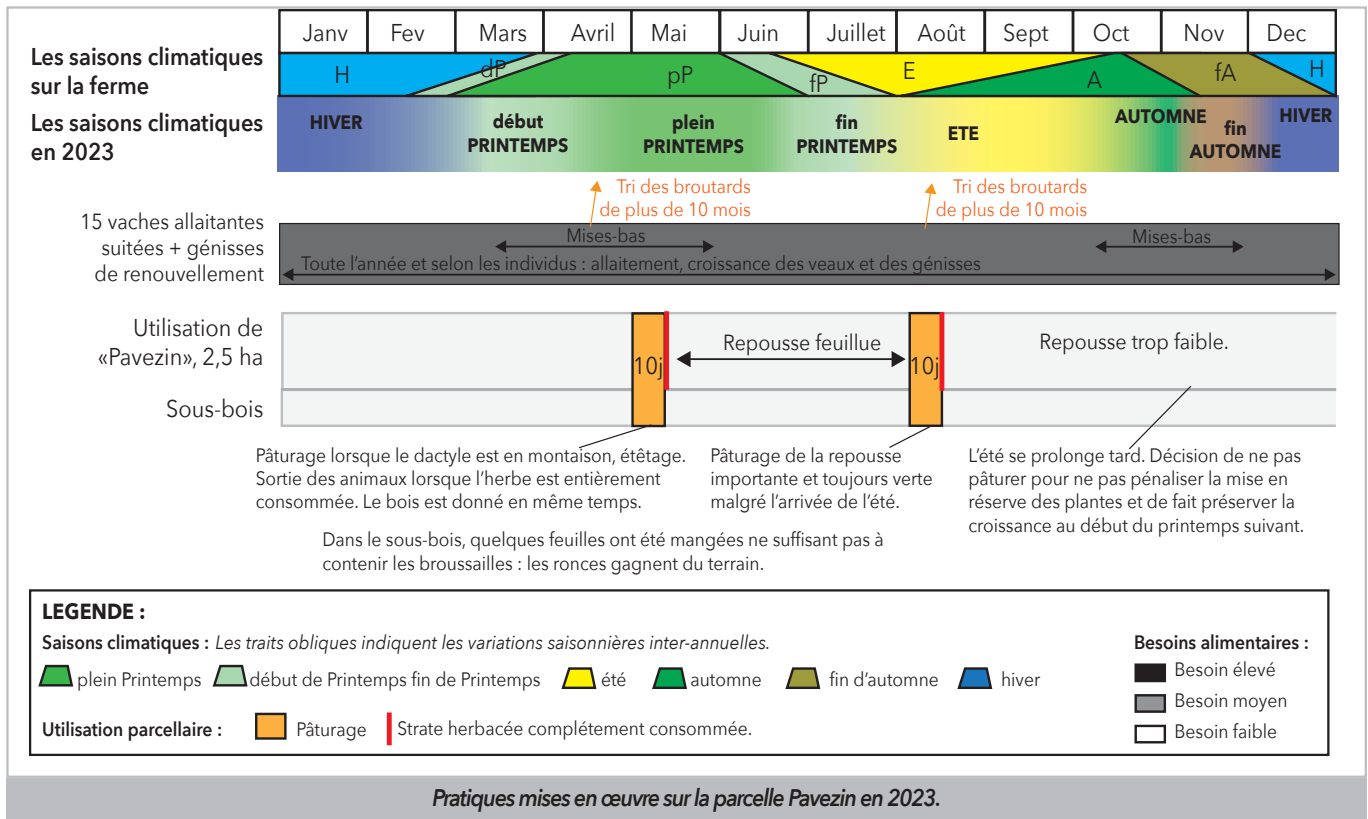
Janv | Fev | Mars | Avril | Mai | Juin | Juillet | Août | Sept | Oct | Nov | Dec

Les saisons climatiques sur la ferme

H dP pP fP E A fA H

Les saisons climatiques en 2023

HIVER début PRINTEMPS plein PRINTEMPS fin PRINTEMPS ETE AUTOMNE fin AUTOMNE HIVER

Tri des broutards de plus de 10 mois

Tri des broutards de plus de 10 mois

15 vaches allaitantes suitées + génisses de renouvellement

Mises-bas

Mises-bas

Toute l'année et selon les individus : allaitement, croissance des veaux et des génisses

Utilisation de «Pavezin», 2,5 ha

Sous-bois

10j

Repousse feuillue

10j

Repousse trop faible.

Pâturage lorsque le dactyle est en montaison, étêtage. Sortie des animaux lorsque l'herbe est entièrement consommée. Le bois est donné en même temps.

Pâturage de la repousse importante et toujours verte malgré l'arrivée de l'été.

L'été se prolonge tard. Décision de ne pas pâturer pour ne pas pénaliser la mise en réserve des plantes et de fait préserver la croissance au début du printemps suivant.

Dans le sous-bois, quelques feuilles ont été mangées ne suffisant pas à contenir les broussailles : les ronces gagnent du terrain.

LEGENDE :

Saisons climatiques : Les traits obliques indiquent les variations saisonnières inter-annuelles.

plein Printemps début de Printemps fin de Printemps été automne fin d'automne hiver

Besoins alimentaires :

Besoin élevé

Besoin moyen

Besoin faible

Utilisation parcellaire : Pâturage Strate herbacée complétement consommée.

Pratiques mises en œuvre sur la parcelle Pavezin en 2023.